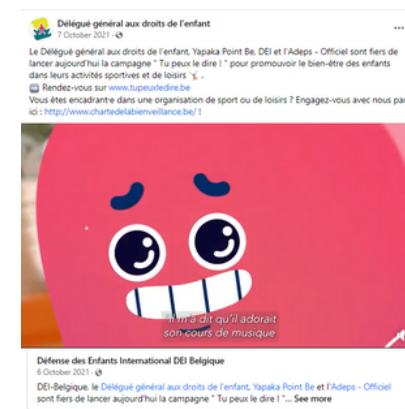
Délégué général aux droits de l'enfant
7 October 2021 ·

...

Le Délégué général aux droits de l'enfant, Yapaka Point Be, DEI et l'Adeps - Officiel sont fiers de lancer aujourd'hui la campagne " Tu peux le dire ! " pour promouvoir le bien-être des enfants dans leurs activités sportives et de loisirs .
Rendez-vous sur www.tupeuxledire.be
Vous êtes encadrant·e dans une organisation de sport ou de loisirs ? Engagez-vous avec nous par ici : http://www.chartedelabienveillance.be/ !

Il m'a dit qu'il adorait son cours de musique

Défense des Enfants International DEI Belgique
6 October 2021 ·
DEI-Belgique, le Délégué général aux droits de l'enfant, Yapaka Point Be et l'Adeps - Officiel sont fiers de lancer aujourd'hui la campagne " Tu peux le dire ! "... See more